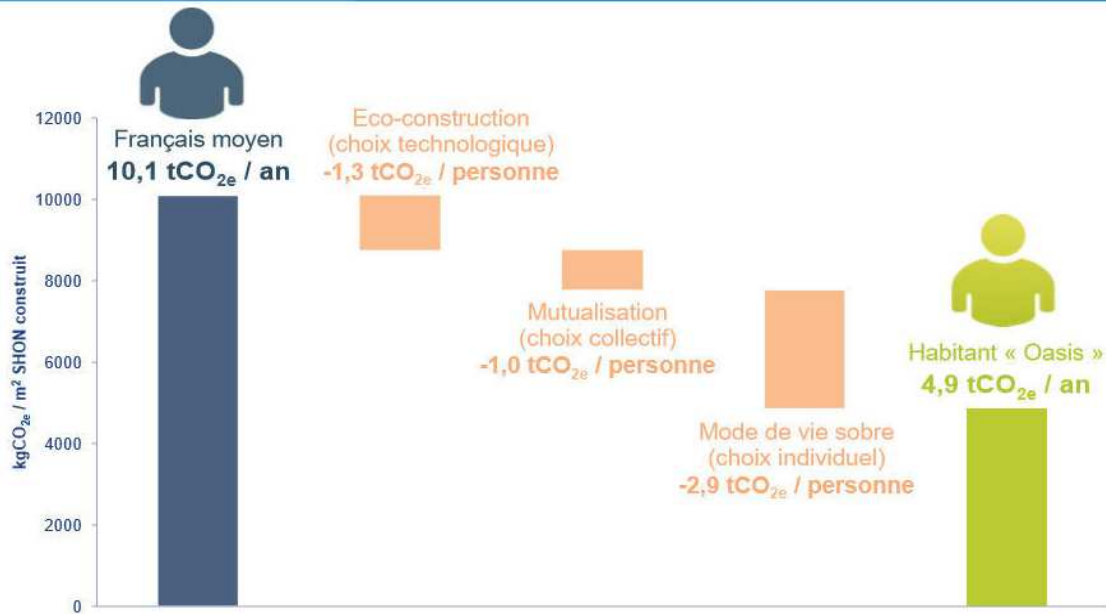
12000
10000
8000
6000
4000
2000
0

$kgCO_{2e}$ / m² SHON construit

Français moyen
10,1 $tCO_{2e}$ / an

Eco-construction
(choix technologique)
-1,3 $tCO_{2e}$ / personne

Mutualisation
(choix collectif)
-1,0 $tCO_{2e}$ / personne

Mode de vie sobre
(choix individuel)
-2,9 $tCO_{2e}$ / personne

Habitant « Oasis »
4,9 $tCO_{2e}$ / an